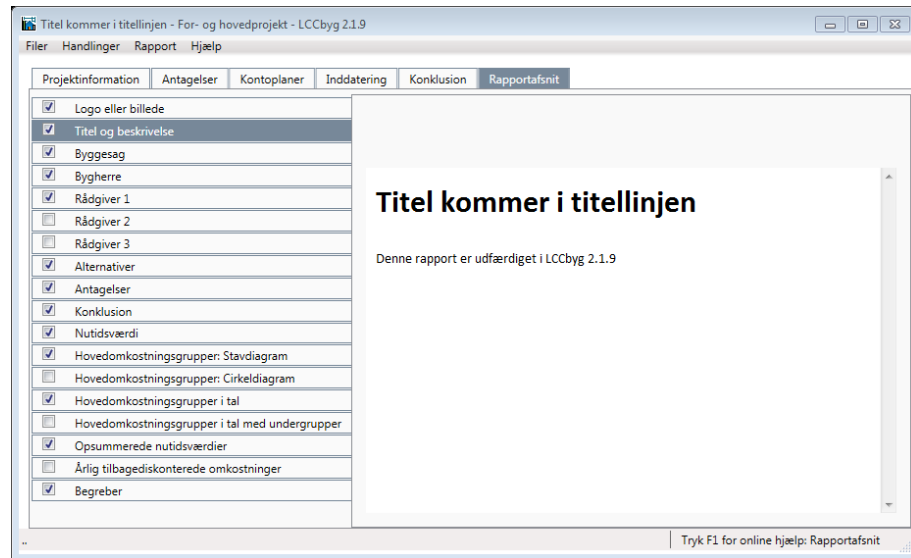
Titel kommer i titellinjen - For- og hovedprojekt - LCCbyg 2.1.9

Filer Handlinger Rapport Hjælp

Projektinformation | Antagelser | Kontoplaner | Inddatering | Konklusion | Rapportafsnit

Logo eller billede
Titel og beskrivelse
Byggesag
Bygherre
Rådgiver 1
Rådgiver 2
Rådgiver 3
Alternativer
Antagelser
Konklusion
Nutidsværdi
Hovedomkostningsgrupper: Stavdiagram
Hovedomkostningsgrupper: Cirkeldiagram
Hovedomkostningsgrupper i tal
Hovedomkostningsgrupper i tal med undergrupper
Opsummerede nutidsværdier
Årlig tilbagediskonterede omkostninger
Begreber

Titel kommer i titellinjen

Denne rapport er udfærdiget i LCCbyg 2.1.9

Tryk F1 for online hjælp: Rapportafsnit